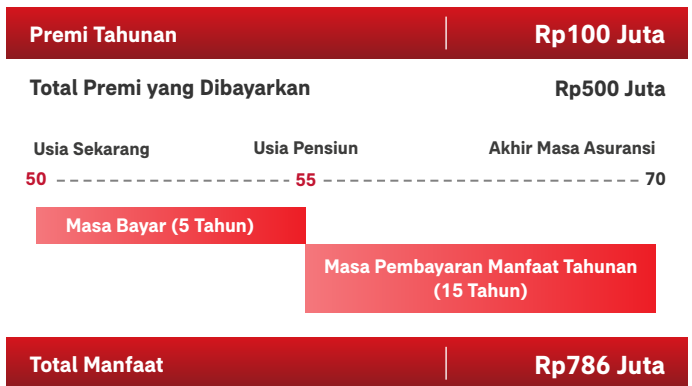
Premi Tahunan
Rp100 Juta

Total Premi yang Dibayarkan
Rp500 Juta

Usia Sekarang
Usia Pensiun
Akhir Masa Asuransi

50
55
70

Masa Bayar (5 Tahun)

Masa Pembayaran Manfaat Tahunan (15 Tahun)

Total Manfaat
Rp786 Juta